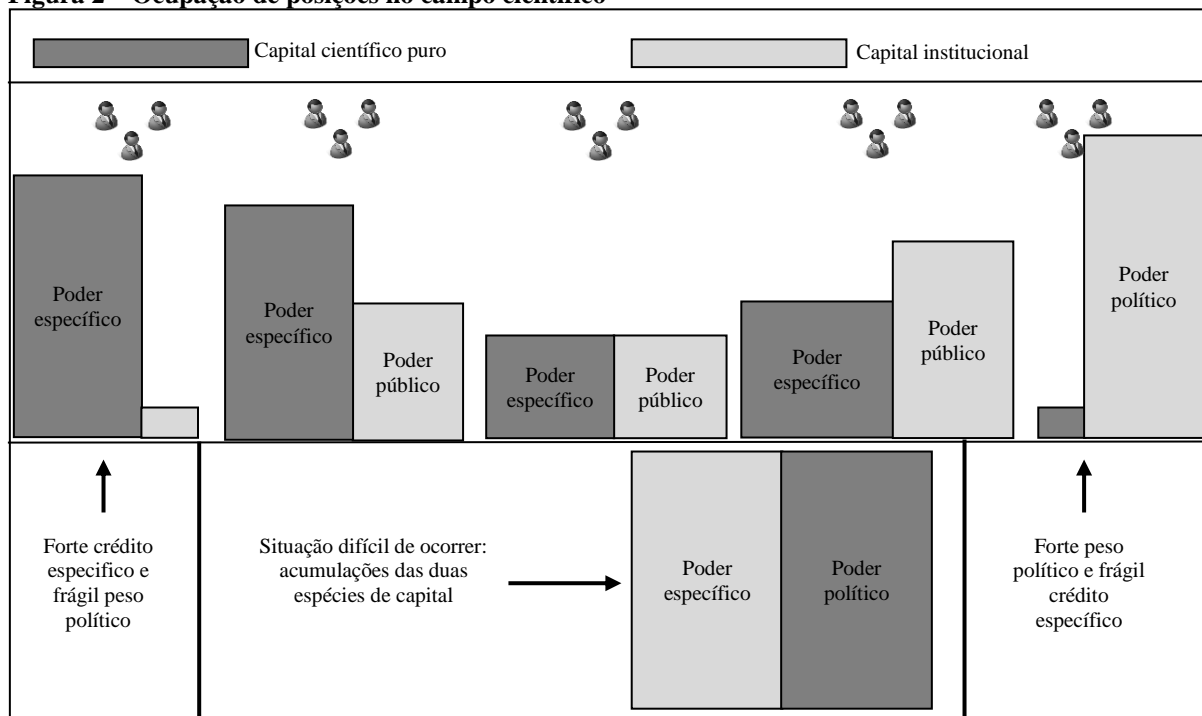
Figura 2 – Ocupação de posições no campo científico

Capital científico puro

Capital institucional

Poder específico

Poder específico

Poder público

Poder específico

Poder público

Poder específico

Poder público

Poder político

Forte crédito especifico e frágil peso político

Situação difícil de ocorrer: acumulações das duas espécies de capital

Poder específico

Poder político

Forte peso político e frágil crédito específico